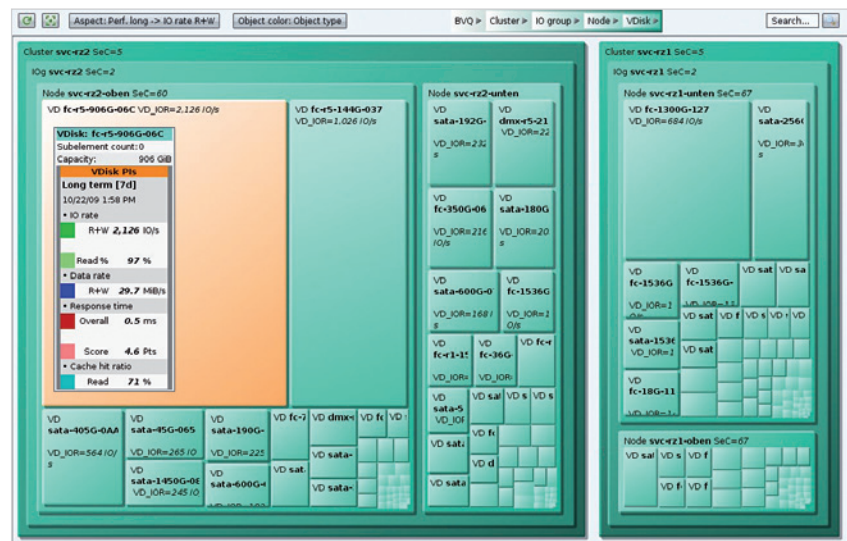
Aspect: Perf. long -> IO rate R+W | Object color: Object type | BVQ > Cluster > IO group > Node > VDisk > | Search...

Cluster svc-rz2 SeC=5

IOg svc-rz2 SeC=2

Node svc-rz2-oben SeC=60

VD fc-r5-906G-06C VD_IOR=2.126 IO/s

VDisk: fc-r5-906G-06C
Subelement count: 0
Capacity: 906 GiB

VDisk PIs
Long term [7d]
10/22/09 1:58 PM
• IO rate
R+W 2,126 IO/s
Read % 97 %
• Data rate
R+W 29.7 MiB/s
• Response time
Overall 0.5 ms
Score 4.6 Pts
• Cache hit ratio
Read 71 %

VD fc-r5-144G-037 VD_IOR=1.026 IO/s

VD sata-405G-0AA VD_IOR=564 IO/s

VD sata-45G-065 VD_IOR=265 IO

VD sata-190G- VD_IOR=225

VD sata-1450G-0E VD_IOR=245 IO

VD sata-600G-

VD fc-

VD dmx-

VD fc

VD

VD sat

VD sata-

VD sata-

Node svc-rz2-unten

VD sata-192G- VD_IOR=23 s

VD dmx-r5-21 VD_IOR=22

VD fc-350G-06 VD_IOR=21 IO/s

VD sata-180G VD_IOR=20 s

VD sata-600G-0 VD_IOR=168 s

VD fc-1536G VD_IOR=1 O/s

VD fc-r1-1 VD_IOR=

VD fc-36G VD_IO

VD fc-

VD sata-5 VD_IO

VD sat

VD s

VD s

VD sata

VD fc

VD d

VD sata

Cluster svc-rz1 SeC=5

IOg svc-rz1 SeC=2

Node svc-rz1-unten SeC=67

VD fc-1300G-127 VD_IOR=684 IO/s

VD sata-256 VD_IOR=

VD fc-1536G VD_IOR=1

VD fc-1536G-

VD sat

VD sa

VD sata-153 VD_IOR=1

VD sat

VD f

VD s

VD

VD

VD sat

VD fc-18G-11

Node svc-rz1-oben SeC=67

VD sat

VD s

VD f

VD f

VD f